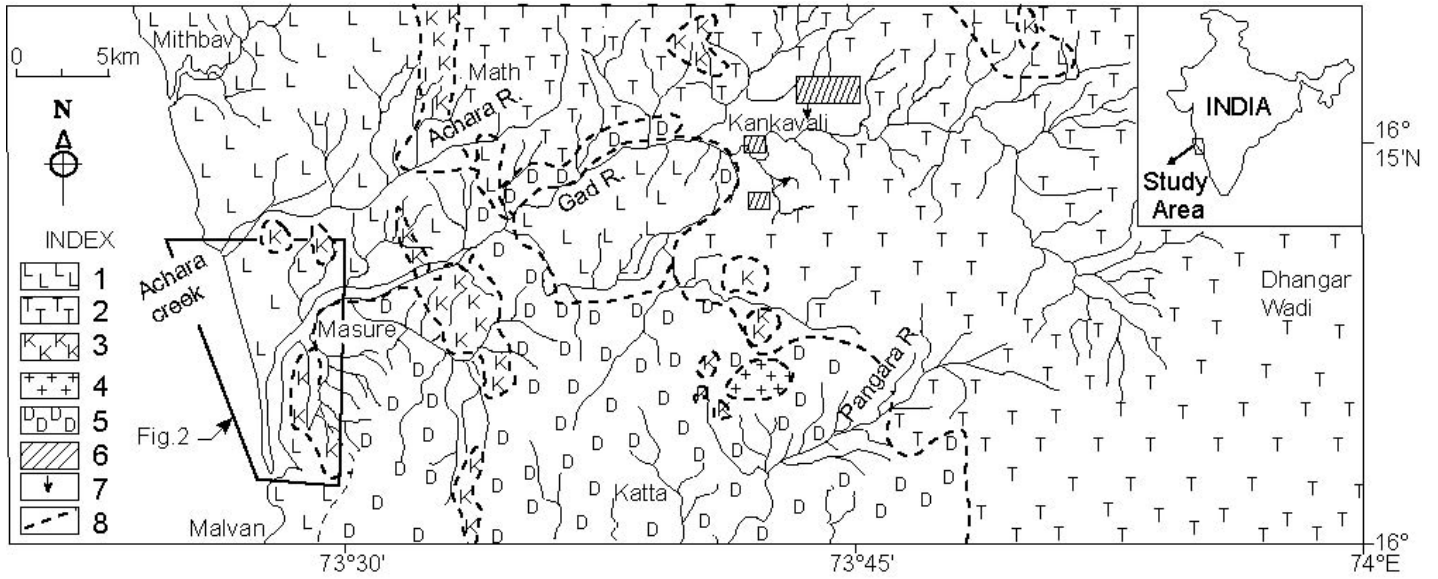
0 5km

Mithbav

Math

Achara R.

Kankavali

Gad R.

INDIA

Study Area

16° 15'N

N

INDEX

1
2
3
4
5
6
7
8

Achara creek

Masure

Fig.2

Malvan

Katta

Pangara R.

Dhangar Wadi

16°

73°30'

73°45'

74°E